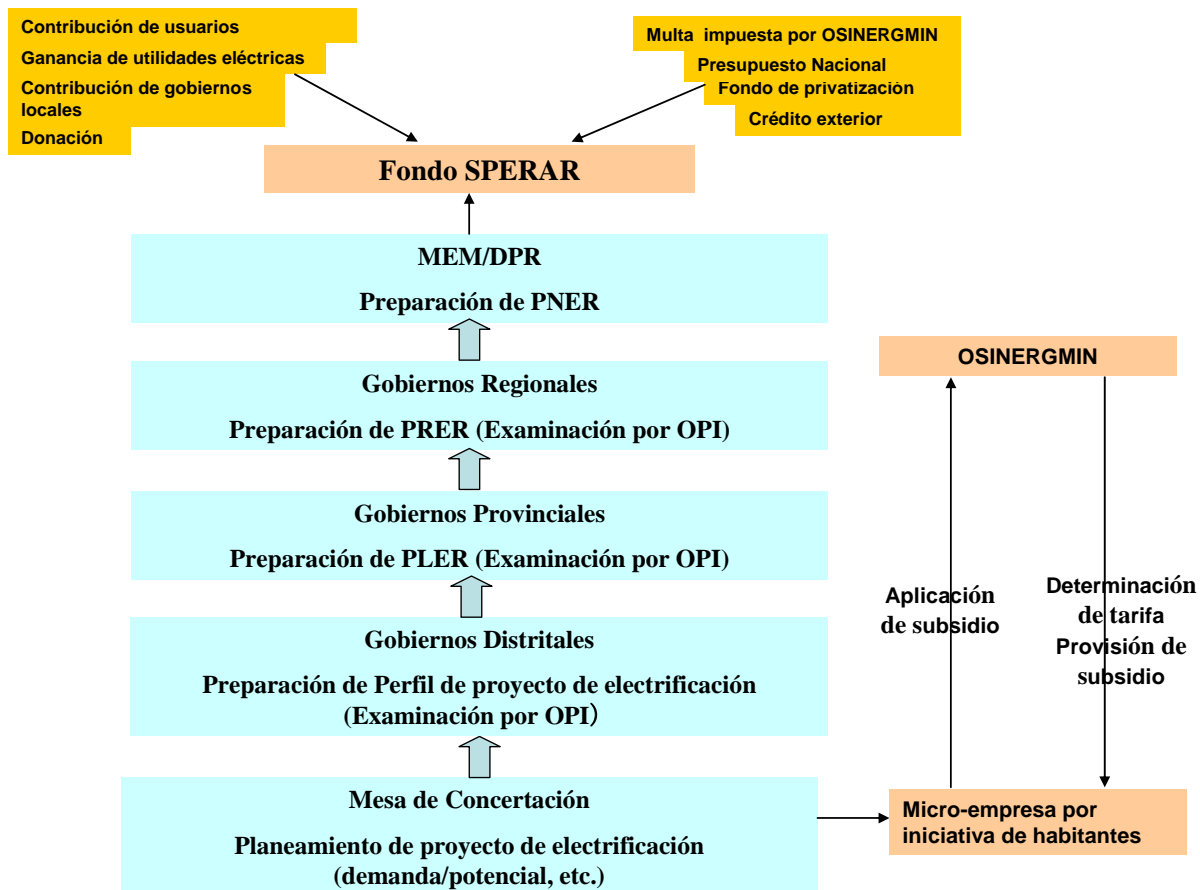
Contribución de usuarios
Ganancia de utilidades eléctricas
Contribución de gobiernos locales
Donación

Multa impuesta por OSINERGMIN
Presupuesto Nacional
Fondo de privatización
Crédito exterior

Fondo SPERAR

MEM/DPR
Preparación de PNER

Gobiernos Regionales
Preparación de PRER (Examinación por OPI)

Gobiernos Provinciales
Preparación de PLER (Examinación por OPI)

Gobiernos Distritales
Preparación de Perfil de proyecto de electrificación (Examinación por OPI)

Mesa de Concertación
Planeamiento de proyecto de electrificación (demanda/potencial, etc.)

OSINERGMIN

Aplicación de subsidio

Determinación de tarifa
Provisión de subsidio

Micro-empresa por iniciativa de habitantes